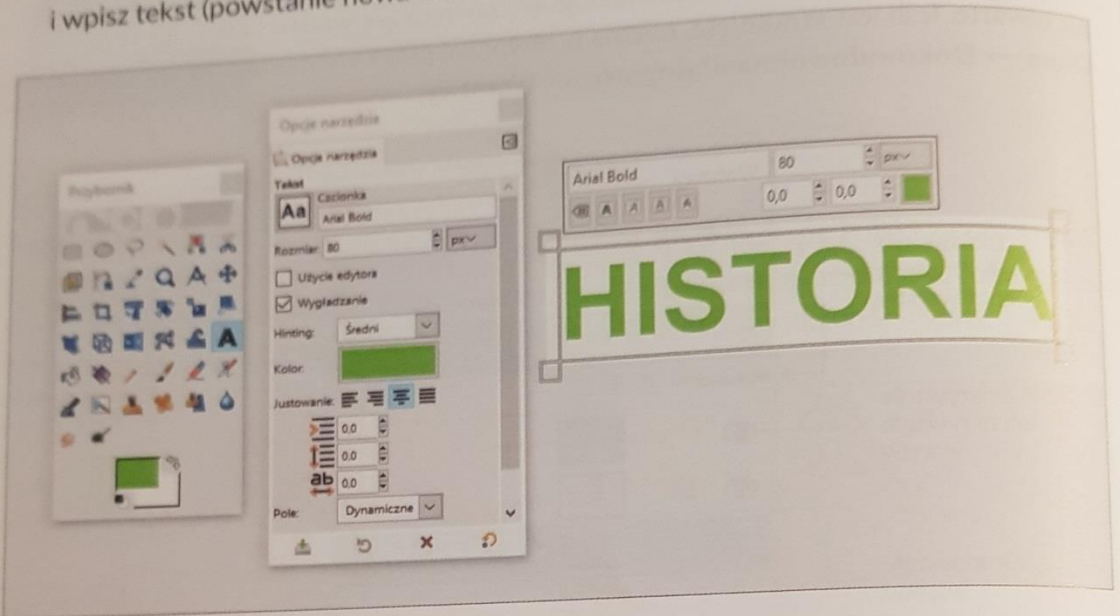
i wpisz tekst (powstanie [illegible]

Przybornik

Opcje narzędzia

Opcje narzędzia

Tekst

Aa

Czcionka

Arial Bold

Rozmiar: 80

px

Użycie edytora

Wygładzanie

Hinting: Średni

Kolor:

Justowanie:

0,0

0,0

0,0

Pole: Dynamiczne

Arial Bold

80

px

A A A A

0,0

0,0

HISTORIA